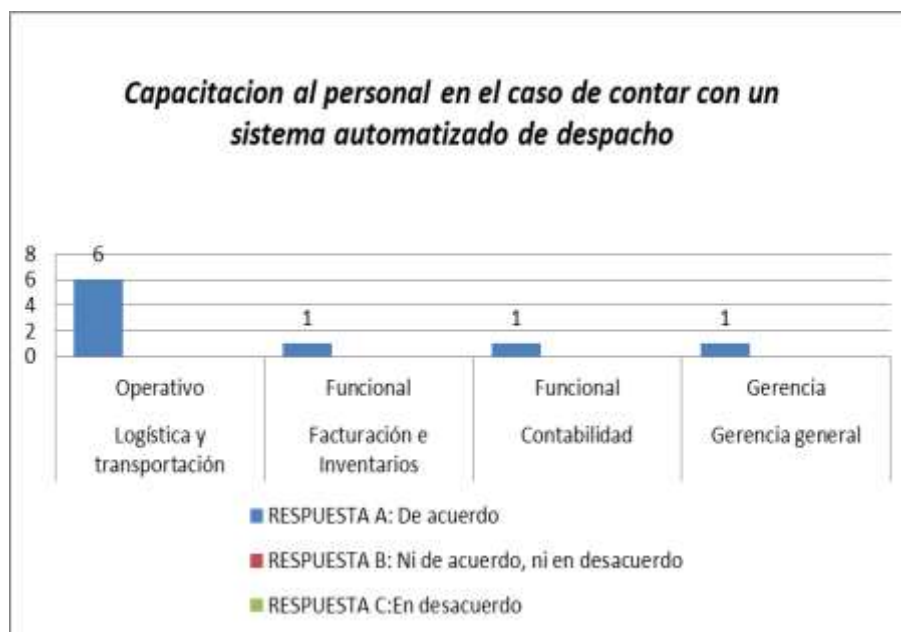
Capacitacion al personal en el caso de contar con un sistema automatizado de despacho

8
6
4
2
0

6
1
1
1

Operativo
Logística y transportación

Funcional
Facturación e Inventarios

Funcional
Contabilidad

Gerencia
Gerencia general

RESPUESTA A: De acuerdo
RESPUESTA B: Ni de acuerdo, ni en desacuerdo
RESPUESTA C:En desacuerdo